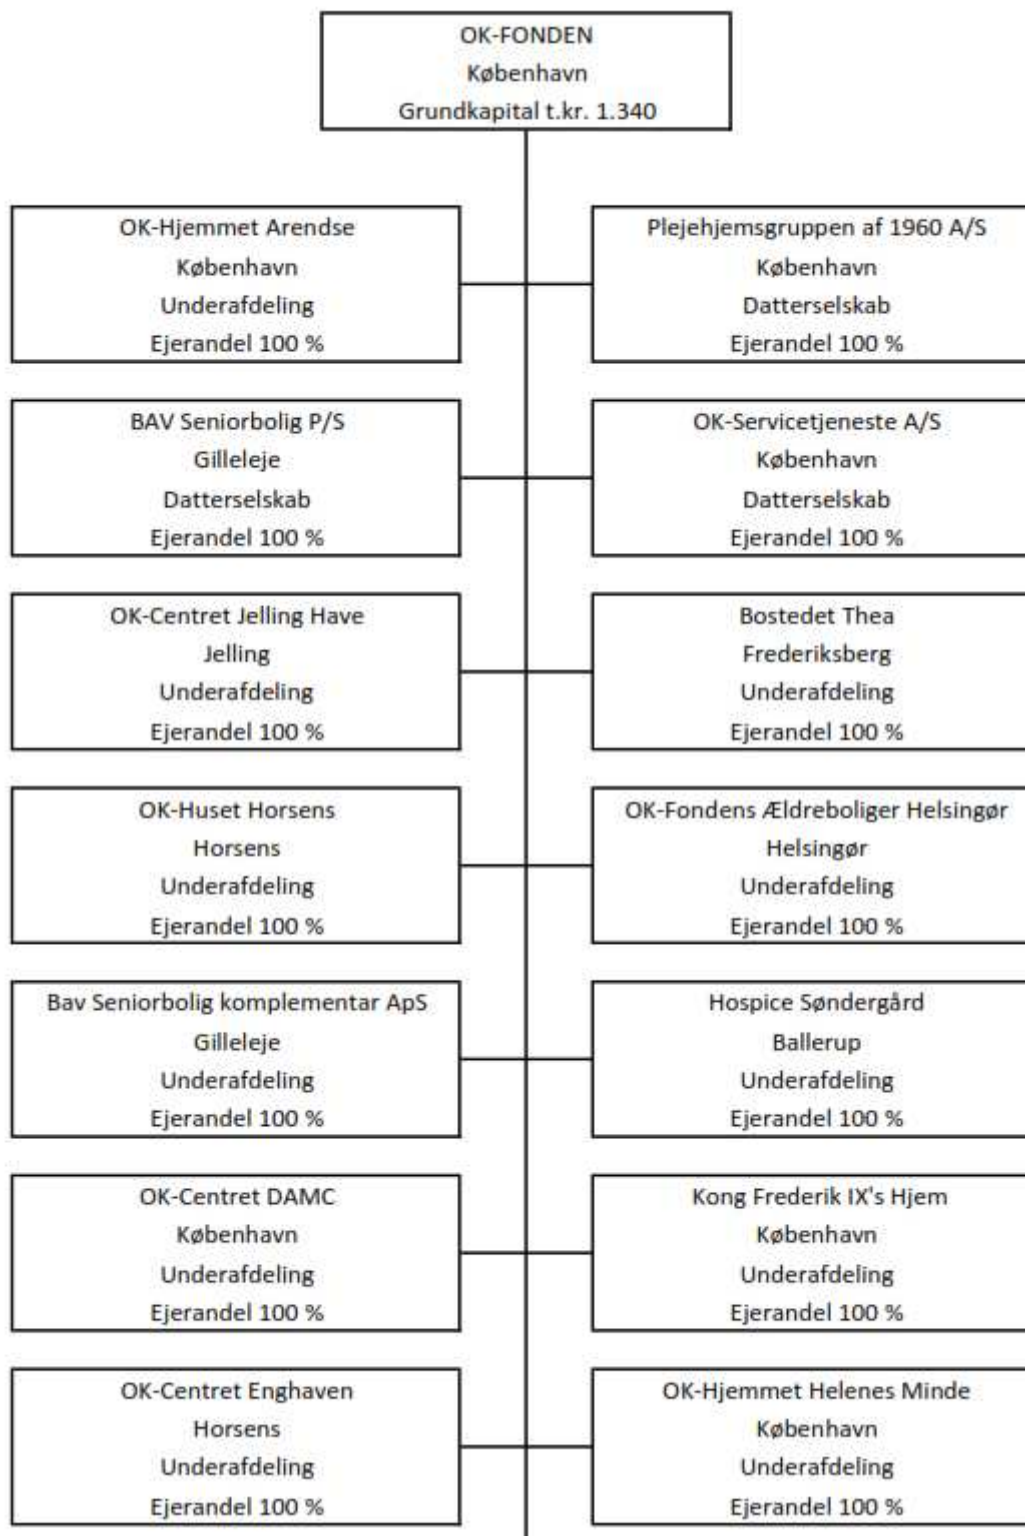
OK-FONDEN
København
Grundkapital t.kr. 1.340

OK-Hjemmet Arendse
København
Underafdeling
Ejerandel 100 %

Plejehjemsgruppen af 1960 A/S
København
Datterselskab
Ejerandel 100 %

BAV Seniorbolig P/S
Gilleleje
Datterselskab
Ejerandel 100 %

OK-Servicetjeneste A/S
København
Datterselskab
Ejerandel 100 %

OK-Centret Jelling Have
Jelling
Underafdeling
Ejerandel 100 %

Bostedet Thea
Frederiksberg
Underafdeling
Ejerandel 100 %

OK-Huset Horsens
Horsens
Underafdeling
Ejerandel 100 %

OK-Fondens Ældreboliger Helsingør
Helsingør
Underafdeling
Ejerandel 100 %

Bav Seniorbolig komplementar ApS
Gilleleje
Underafdeling
Ejerandel 100 %

Hospice Søndergård
Ballerup
Underafdeling
Ejerandel 100 %

OK-Centret DAMC
København
Underafdeling
Ejerandel 100 %

Kong Frederik IX's Hjem
København
Underafdeling
Ejerandel 100 %

OK-Centret Enghaven
Horsens
Underafdeling
Ejerandel 100 %

OK-Hjemmet Helenes Minde
København
Underafdeling
Ejerandel 100 %